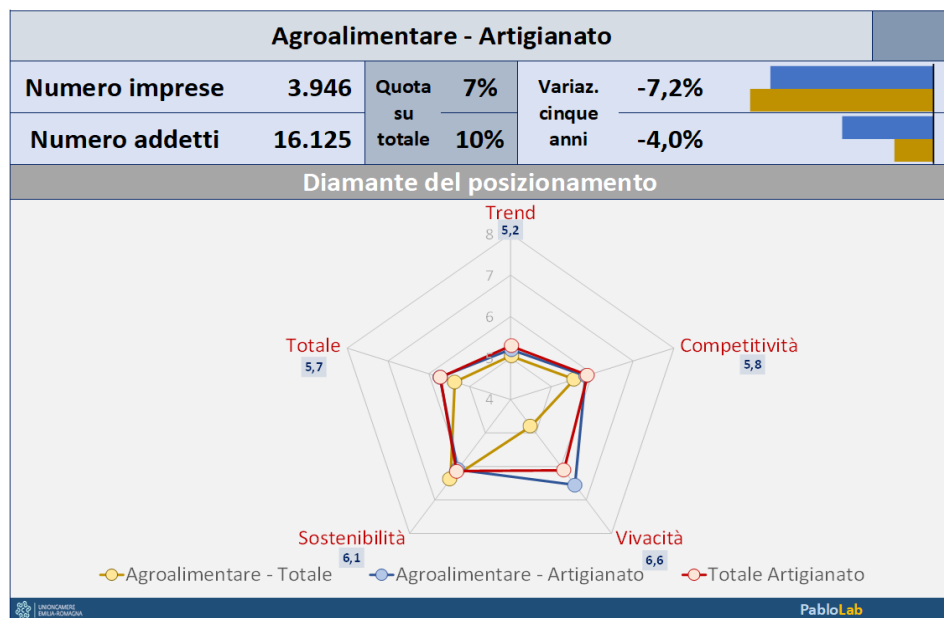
Agroalimentare - Artigianato

| Numero imprese | 3.946 | Quota su totale | 7% | Variaz. cinque anni | -7,2% |
|---|---|---|---|---|---|
| Numero addetti | 16.125 | | 10% | | -4,0% |

Diamante del posizionamento

Trend
5,2
8
7
6
5
4

Competitività
5,8

Totale
5,7

Vivacità
6,6

Sostenibilità
6,1

Agroalimentare - Totale
Agroalimentare - Artigianato
Totale Artigianato

UNIONCAMERE EMILIA-ROMAGNA

PabloLab